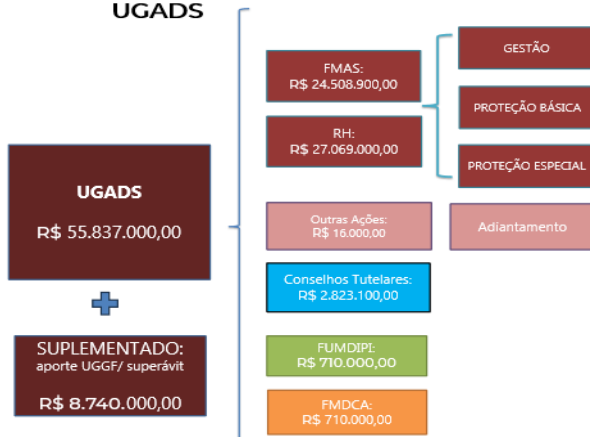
UGADS

UGADS
R$ 55.837.000,00

SUPLEMENTADO:
aporte UGGF/ superávit
R$ 8.740.000,00

FMAS:
R$ 24.508.900,00

RH:
R$ 27.069.000,00

GESTÃO

PROTEÇÃO BÁSICA

PROTEÇÃO ESPECIAL

Outras Ações:
R$ 16.000,00

Adiantamento

Conselhos Tutelares:
R$ 2.823.100,00

FUMDIPI:
R$ 710.000,00

FMDCA:
R$ 710.000,00